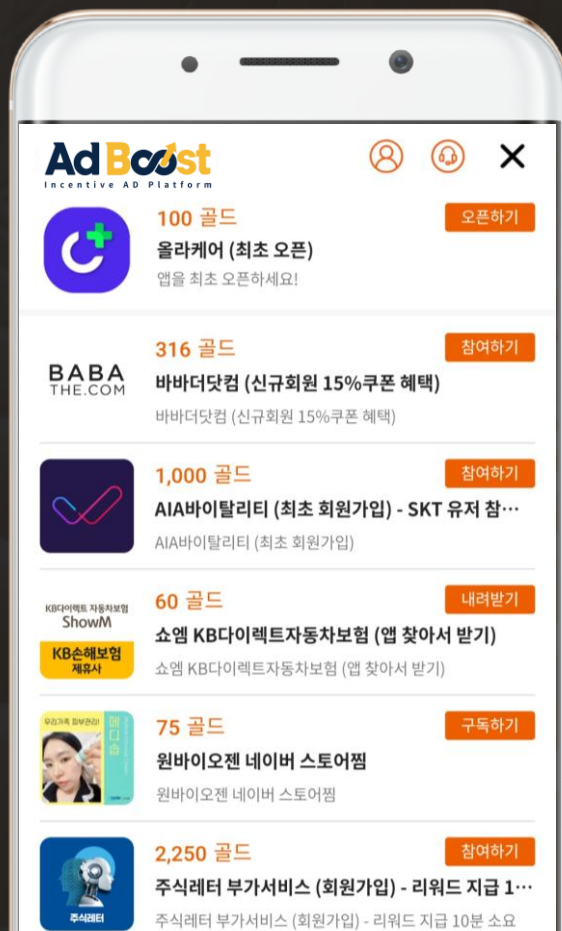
Ad Boost
Incentive AD Platform

100 골드
오픈하기
올라케어 (최초 오픈)
앱을 최초 오픈하세요!

BABA THE.COM
316 골드
참여하기
바바더닷컴 (신규회원 15%쿠폰 혜택)
바바더닷컴 (신규회원 15%쿠폰 혜택)

1,000 골드
참여하기
AIA바이탈리티 (최초 회원가입) - SKT 유저 참…
AIA바이탈리티 (최초 회원가입)

KB다이렉트 자동차보험
ShowM
KB손해보험
제휴사
60 골드
내려받기
쇼엠 KB다이렉트자동차보험 (앱 찾아서 받기)
쇼엠 KB다이렉트자동차보험 (앱 찾아서 받기)

우리가족 피부관리!
메디솝
75 골드
구독하기
원바이오젠 네이버 스토어찜
원바이오젠 네이버 스토어찜

주식레터
2,250 골드
참여하기
주식레터 부가서비스 (회원가입) - 리워드 지급 1…
주식레터 부가서비스 (회원가입) - 리워드 지급 10분 소요